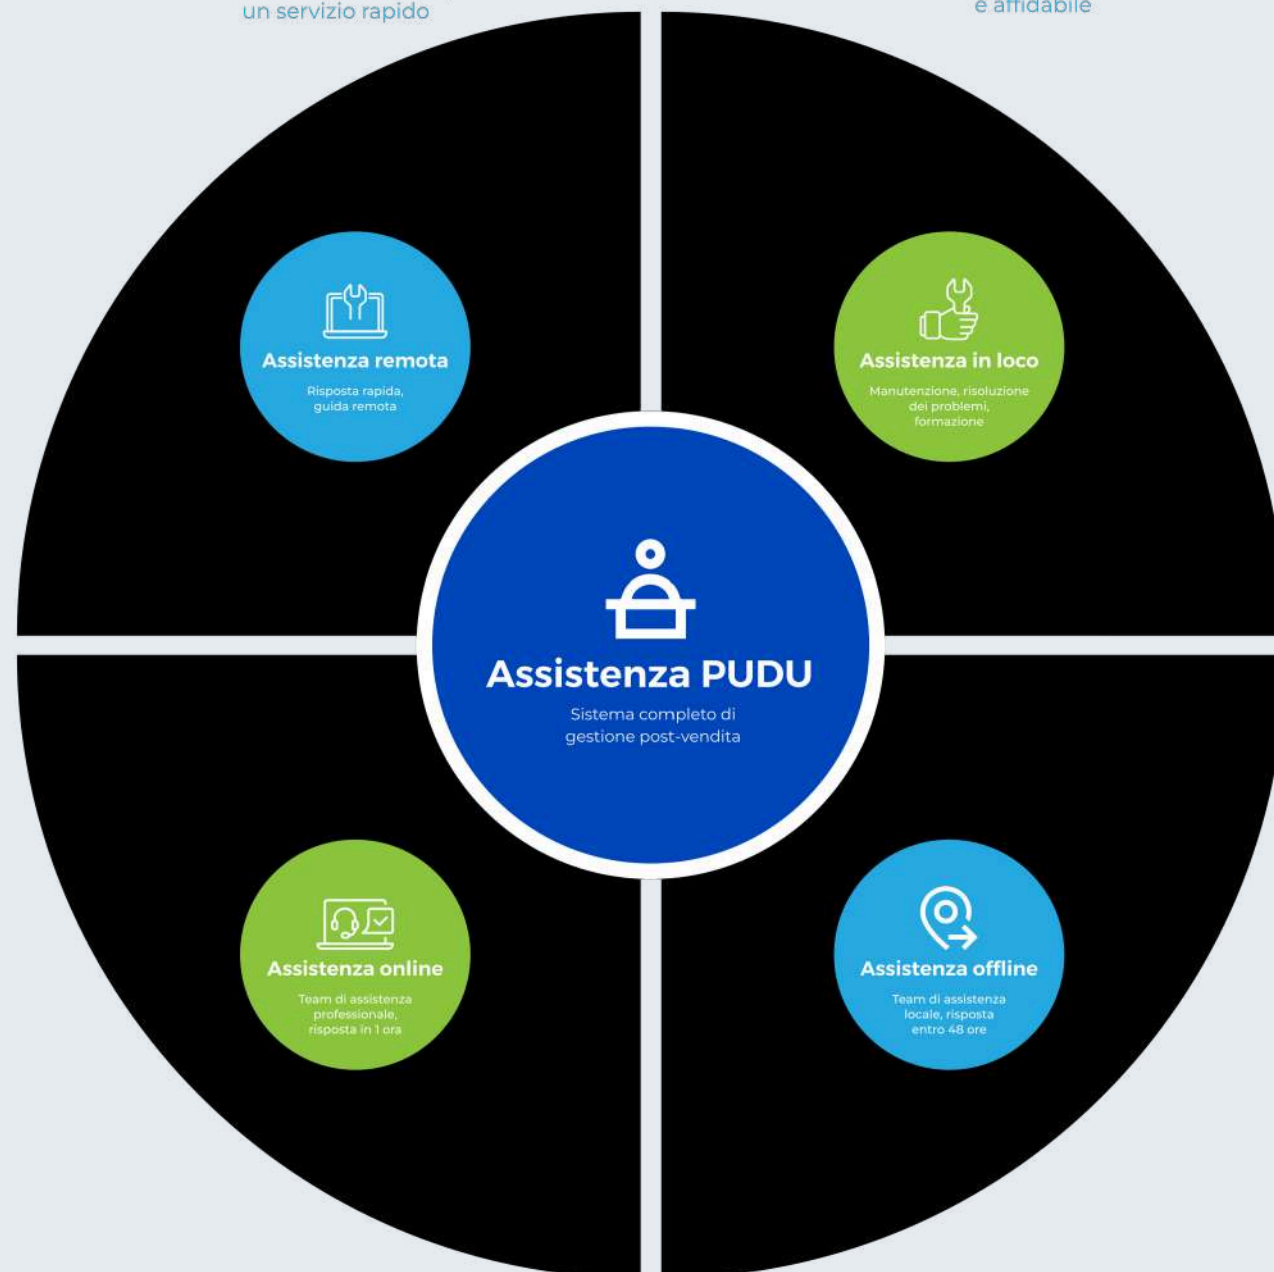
un servizio rapido

e affidabile

Assistenza remota

Risposta rapida, guida remota

Assistenza in loco

Manutenzione, risoluzione dei problemi, formazione

Assistenza PUDU

Sistema completo di gestione post-vendita

Assistenza online

Team di assistenza professionale, risposta in 1 ora

Assistenza offline

Team di assistenza locale, risposta entro 48 ore